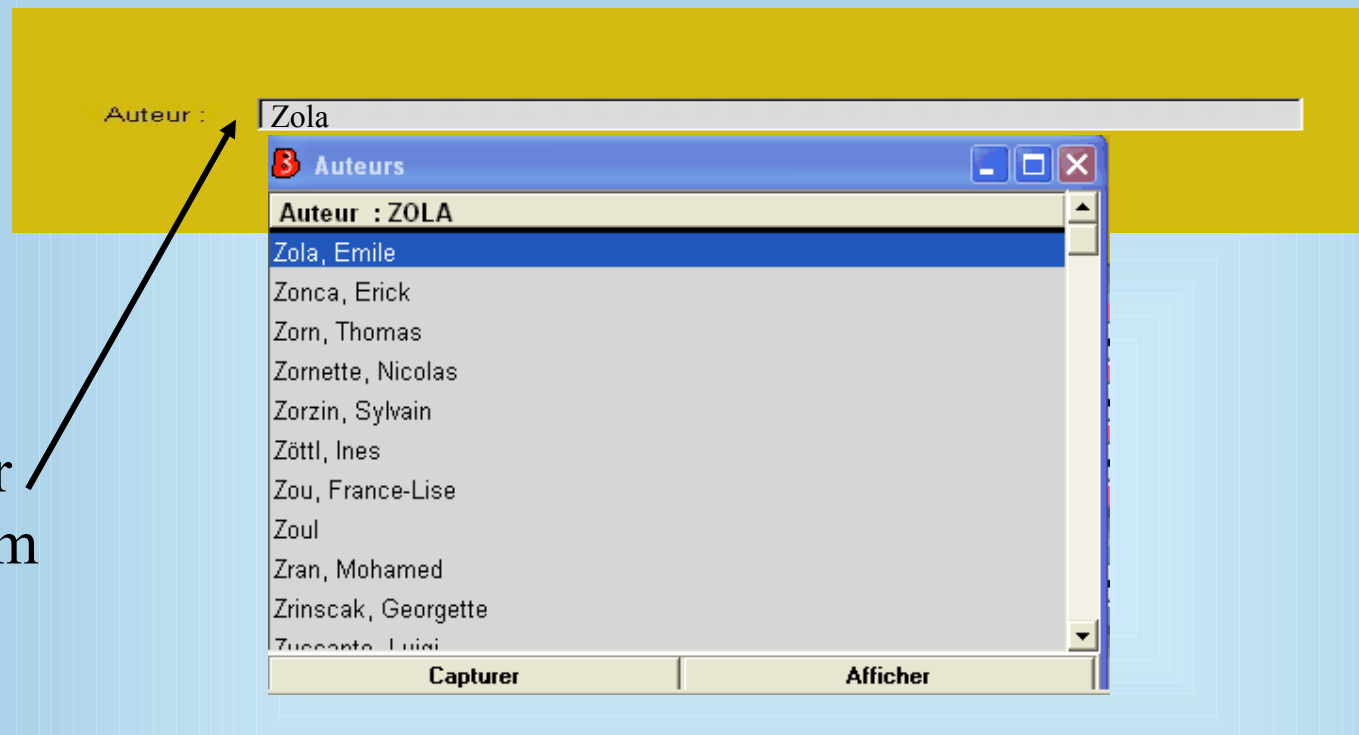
Auteur : Zola

Auteurs

Auteur : ZOLA

Zola, Emile
Zonca, Erick
Zorn, Thomas
Zornette, Nicolas
Zorzin, Sylvain
Zöttl, Ines
Zou, France-Lise
Zoul
Zran, Mohamed
Zrinscak, Georgette
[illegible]

Capturer
Afficher

r
m